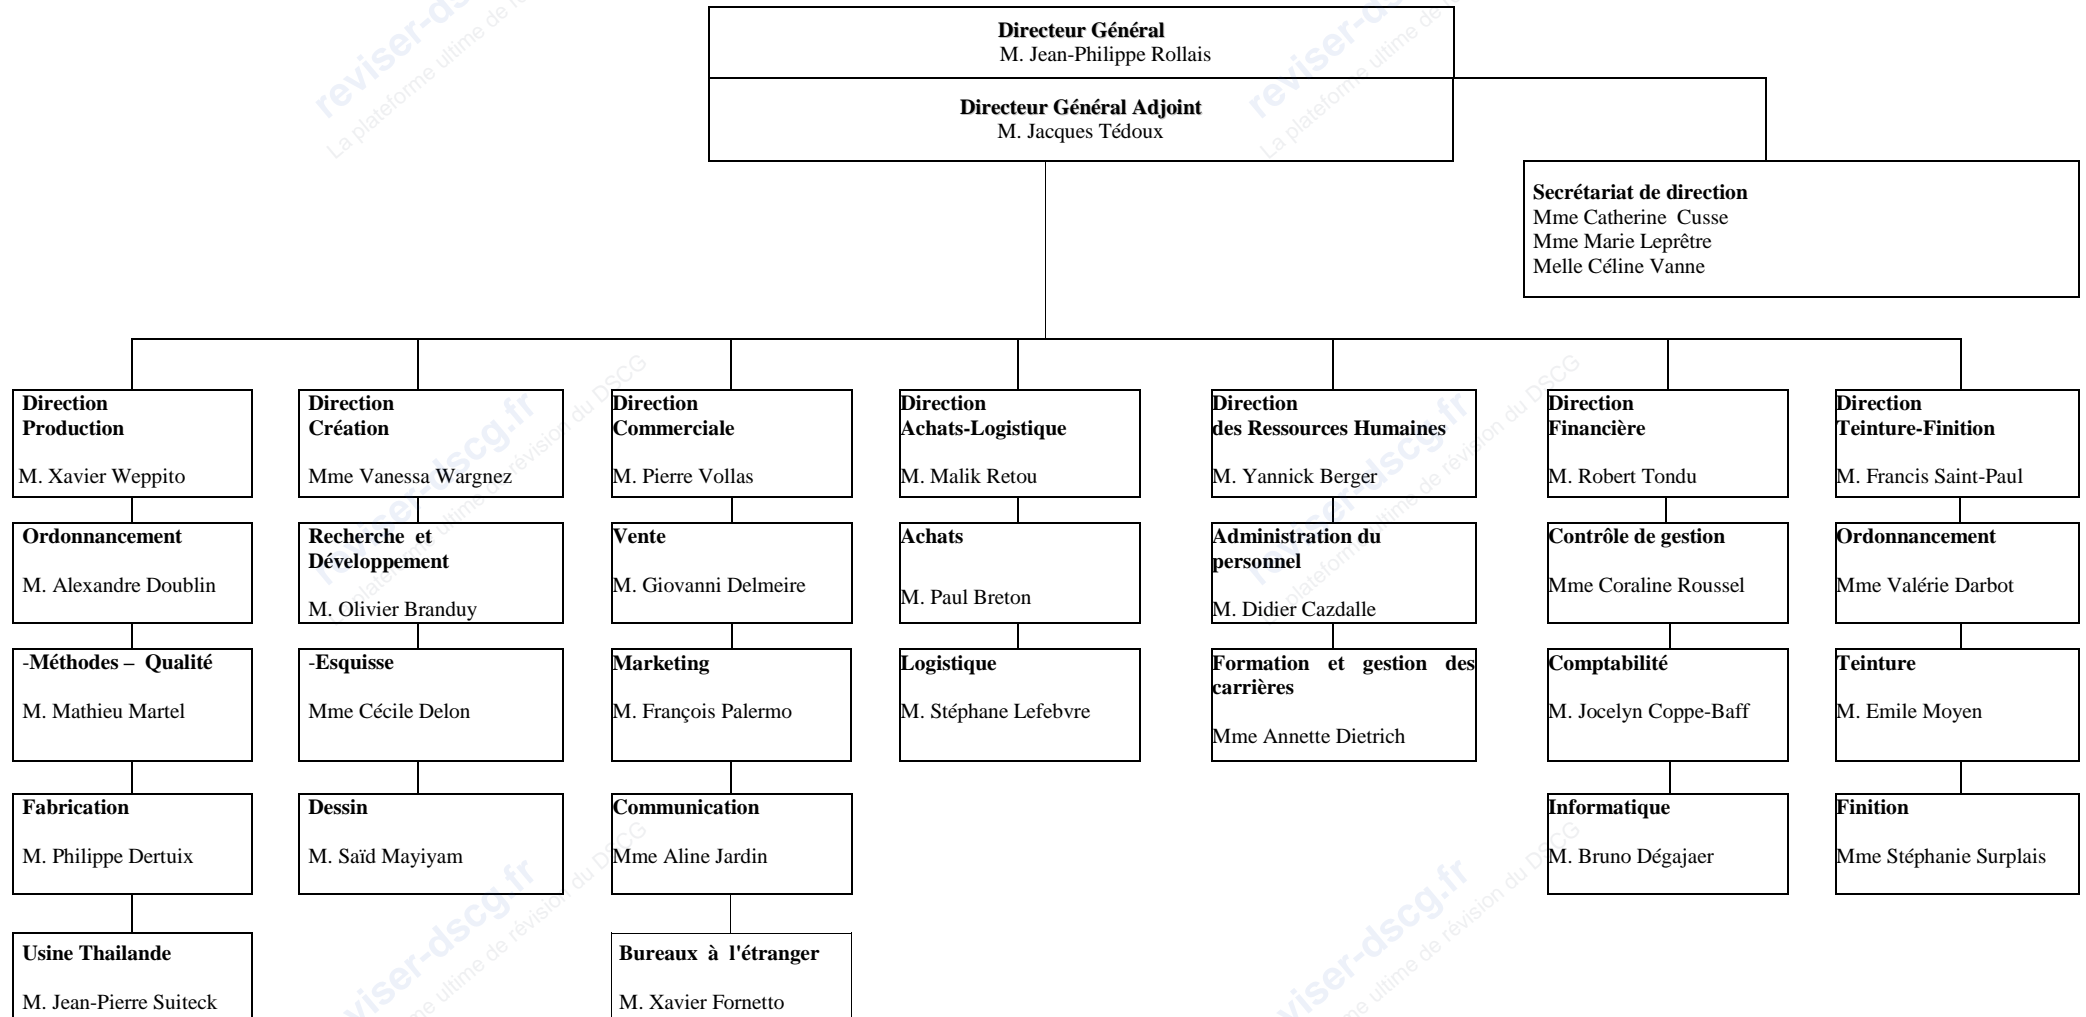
**Directeur Général**
M. Jean-Philippe Rollais

**Directeur Général Adjoint**
M. Jacques Tédoux

**Secrétariat de direction**
Mme Catherine Cusse
Mme Marie Leprêtre
Melle Céline Vanne

**Direction Production**
M. Xavier Weppito

**Ordonnancement**
M. Alexandre Doublin

**-Méthodes – Qualité**
M. Mathieu Martel

**Fabrication**
M. Philippe Dertuix

**Usine Thailande**
M. Jean-Pierre Suiteck

**Direction Création**
Mme Vanessa Wargnez

**Recherche et Développement**
M. Olivier Branduy

**-Esquisse**
Mme Cécile Delon

**Dessin**
M. Saïd Mayiyam

**Direction Commerciale**
M. Pierre Vollas

**Vente**
M. Giovanni Delmeire

**Marketing**
M. François Palermo

**Communication**
Mme Aline Jardin

**Bureaux à l'étranger**
M. Xavier Fornetto

**Direction Achats-Logistique**
M. Malik Retou

**Achats**
M. Paul Breton

**Logistique**
M. Stéphane Lefebvre

**Direction des Ressources Humaines**
M. Yannick Berger

**Administration du personnel**
M. Didier Cazdalle

**Formation et gestion des carrières**
Mme Annette Dietrich

**Direction Financière**
M. Robert Tondu

**Contrôle de gestion**
Mme Coraline Roussel

**Comptabilité**
M. Jocelyn Coppe-Baff

**Informatique**
M. Bruno Dégajaer

**Direction Teinture-Finition**
M. Francis Saint-Paul

**Ordonnancement**
Mme Valérie Darbot

**Teinture**
M. Emile Moyen

**Finition**
Mme Stéphanie Surplais

reviser-dscg.fr La plateforme ultime de révision du DSCG